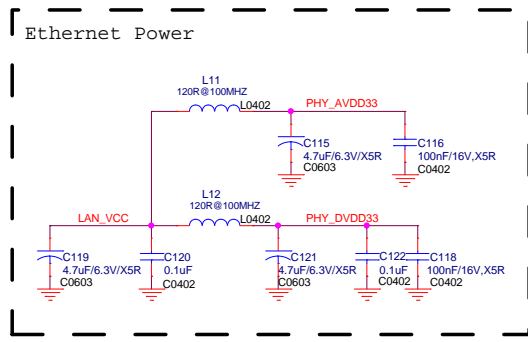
Ethernet Power

L11
120R@100MHZ
L0402
PHY_AVDD33

C115
4.7uF/6.3V/X5R
C0603

C116
100nF/16V,X5R
C0402

L12
120R@100MHZ
LAN_VCC
L0402
PHY_DVDD33

C119
4.7uF/6.3V/X5R
C0603

C120
0.1uF
C0402

C121
4.7uF/6.3V/X5R
C0603

C122
0.1uF
C0402

C118
100nF/16V,X5R
C0402